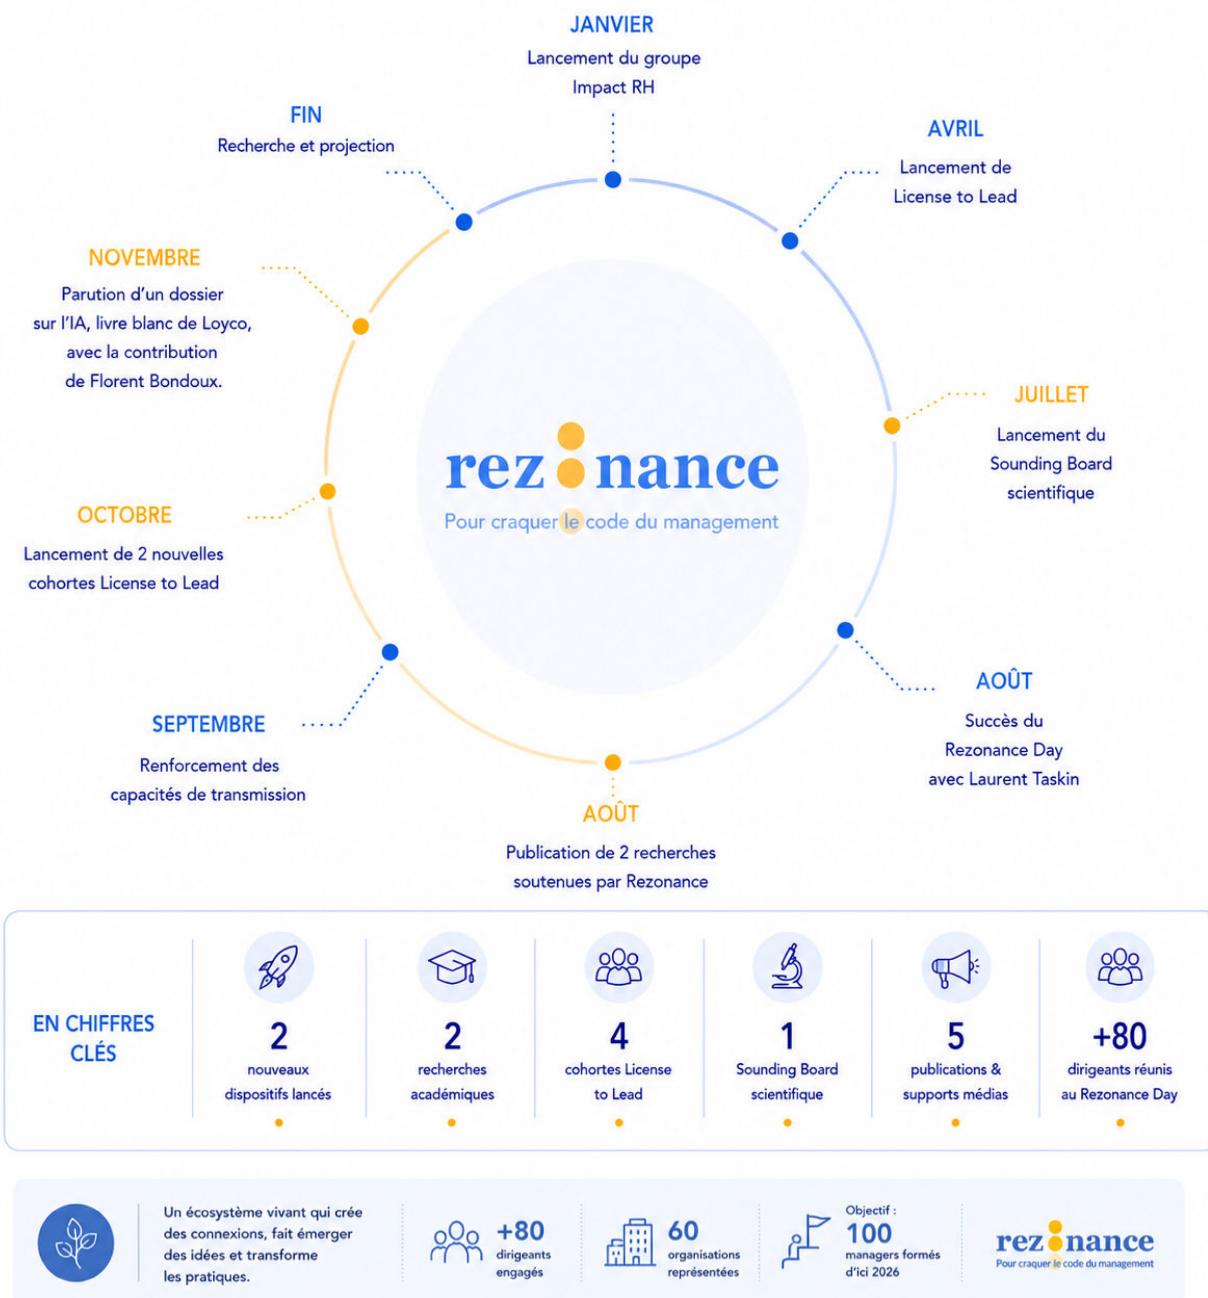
JANVIER
Lancement du groupe Impact RH

AVRIL
Lancement de License to Lead

JUILLET
Lancement du Sounding Board scientifique

AOÛT
Succès du Rezonance Day avec Laurent Taskin

AOÛT
Publication de 2 recherches soutenues par Rezonance

SEPTEMBRE
Renforcement des capacités de transmission

OCTOBRE
Lancement de 2 nouvelles cohortes License to Lead

NOVEMBRE
Parution d'un dossier sur l'IA, livre blanc de Loyco, avec la contribution de Florent Bondoux.

FIN
Recherche et projection

rezonance
Pour craquer le code du management

EN CHIFFRES CLÉS

| 2 | 2 | 4 | 1 | 5 | +80 |
|---|---|---|---|---|---|
| nouveaux dispositifs lancés | recherches académiques | cohortes License to Lead | Sounding Board scientifique | publications & supports médias | dirigeants réunis au Rezonance Day |

Un écosystème vivant qui crée des connexions, fait émerger des idées et transforme les pratiques.

+80 dirigeants engagés

60 organisations représentées

Objectif : 100 managers formés d'ici 2026

rezonance
Pour craquer le code du management